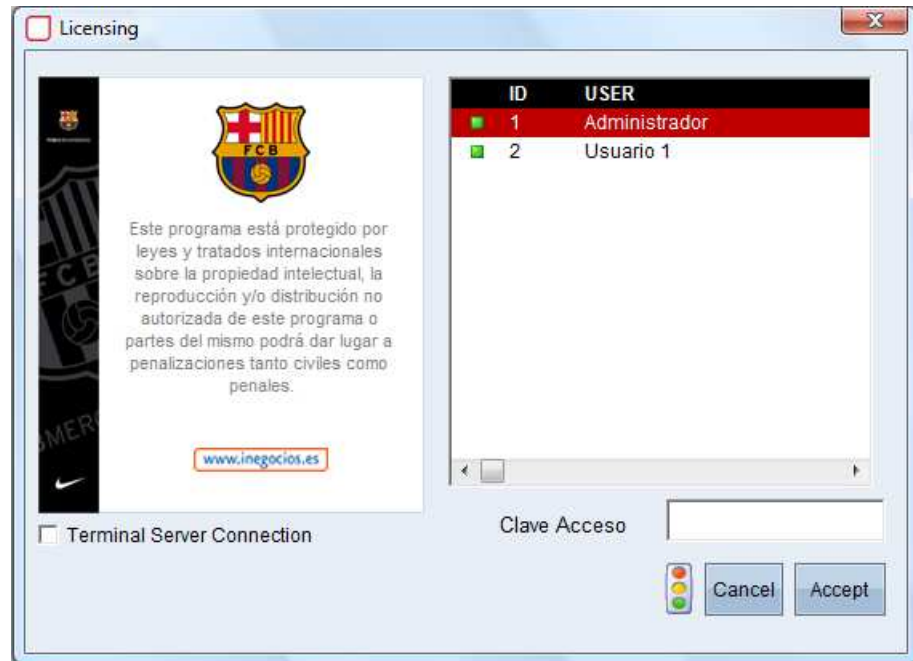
Licensing

FCB

Este programa está protegido por leyes y tratados internacionales sobre la propiedad intelectual, la reproducción y/o distribución no autorizada de este programa o partes del mismo podrá dar lugar a penalizaciones tanto civiles como penales.

www.inegocios.es

FCB

MER

| | ID | USER |
|---|---|---|
| | 1 | Administrador |
| | 2 | Usuario 1 |

Terminal Server Connection

Clave Acceso

Cancel

Accept